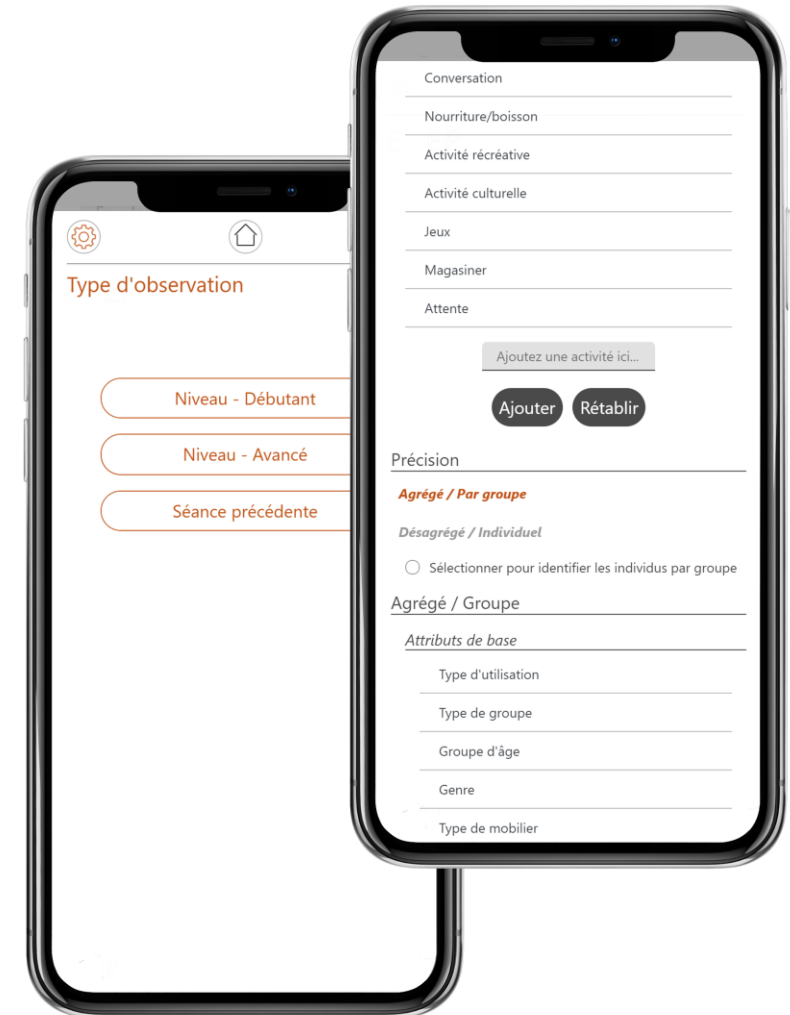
Type d'observation

Niveau - Débutant

Niveau - Avancé

Séance précédente

Conversation

Nourriture/boisson

Activité récréative

Activité culturelle

Jeux

Magasiner

Attente

Ajoutez une activité ici...

Ajouter Rétablir

Précision

Agrégé / Par groupe

Désagrégé / Individuel

Sélectionner pour identifier les individus par groupe

Agrégé / Groupe

Attributs de base

Type d'utilisation

Type de groupe

Groupe d'âge

Genre

Type de mobilier